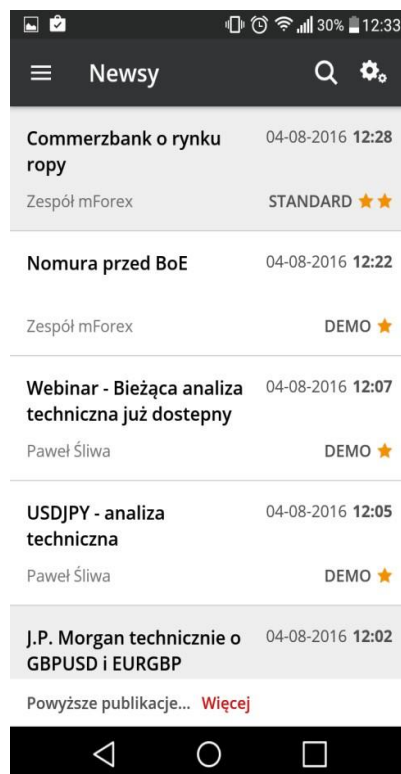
30% 12:33

Newsy

Commerzbank o rynku ropy
04-08-2016 12:28
Zespół mForex
STANDARD

Nomura przed BoE
04-08-2016 12:22
Zespół mForex
DEMO

Webinar - Bieżąca analiza techniczna już dostepny
04-08-2016 12:07
Paweł Śliwa
DEMO

USDJPY - analiza techniczna
04-08-2016 12:05
Paweł Śliwa
DEMO

J.P. Morgan technicznie o GBPUSD i EURGBP
04-08-2016 12:02

Powyższe publikacje... Więcej